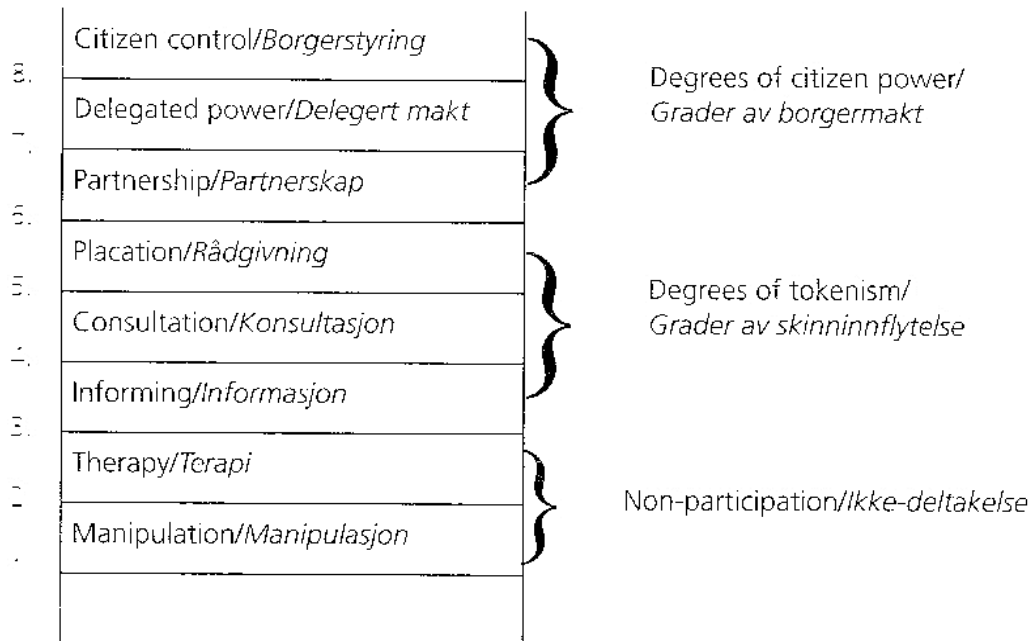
8. Citizen control/*Borgerstyring*
7. Delegated power/*Delegert makt*
6. Partnership/*Partnerskap*
5. Placation/*Rådgivning*
4. Consultation/*Konsultasjon*
3. Informing/*Informasjon*
2. Therapy/*Terapi*
1. Manipulation/*Manipulasjon*

Degrees of citizen power/ *Grader av borgermakt*

Degrees of tokenism/ *Grader av skinninnflytelse*

Non-participation/*Ikke-deltakelse*